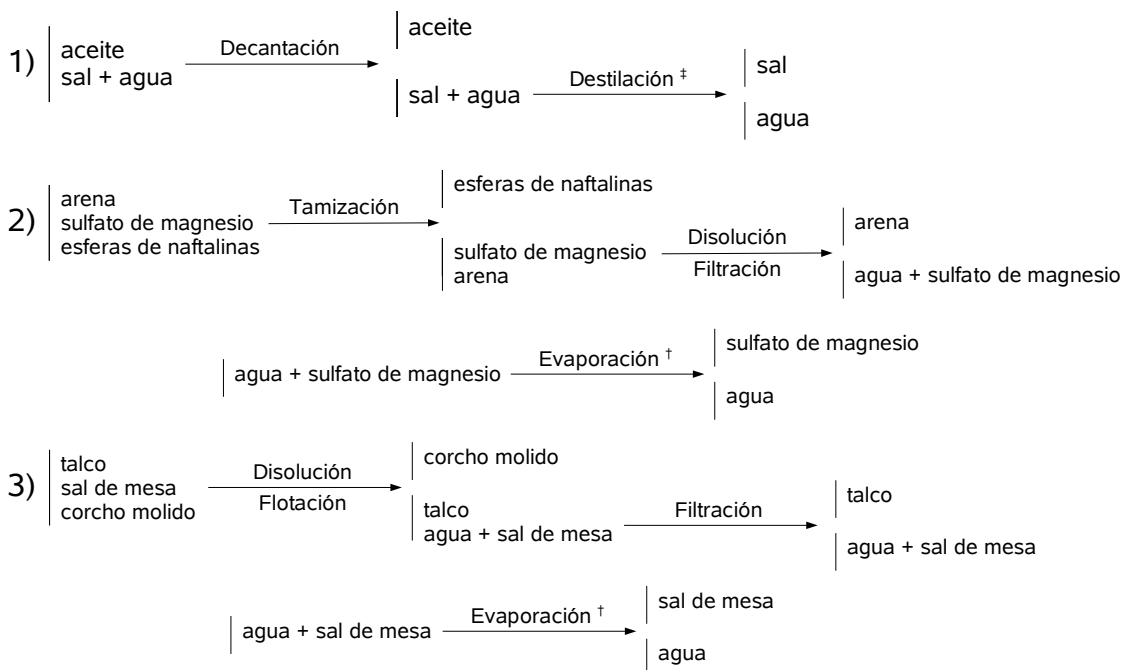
1) aceite
sal + agua

Decantación

aceite

sal + agua

Destilación ‡

sal

agua

2) arena
sulfato de magnesio
esferas de naftalinas

Tamización

esferas de naftalinas

sulfato de magnesio
arena

Disolución
Filtración

arena

agua + sulfato de magnesio

agua + sulfato de magnesio

Evaporación †

sulfato de magnesio

agua

3) talco
sal de mesa
corcho molido

Disolución
Flotación

corcho molido

talco
agua + sal de mesa

Filtración

talco

agua + sal de mesa

agua + sal de mesa

Evaporación †

sal de mesa

agua